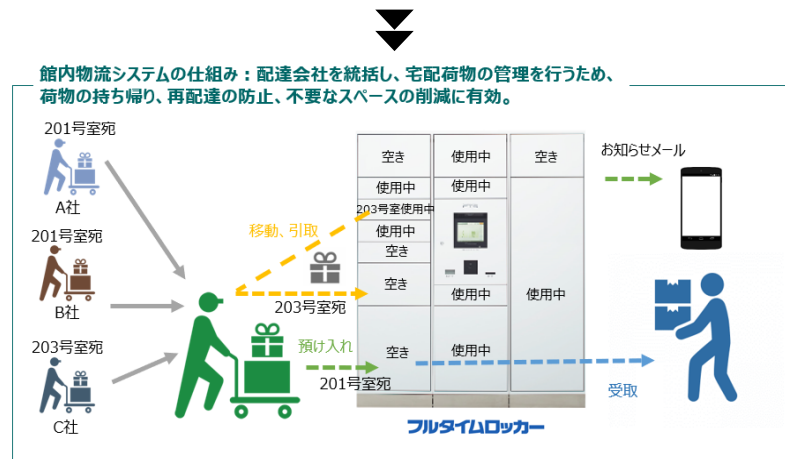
館内物流システムの仕組み：配達会社を統括し、宅配荷物の管理を行うため、荷物の持ち帰り、再配達の防止、不要なスペースの削減に有効。

201号室宛
A社

201号室宛
B社

203号室宛
C社

移動、引取

203号室宛

預け入れ

201号室宛

| 空き | 使用中 | 空き |
|---|---|---|
| 使用中 | 使用中 | |
| 203号室使用中 | | |
| 使用中 | | |
| 空き | | |
| 空き | 使用中 | 使用中 |
| 空き | 使用中 | |

フルタイムロッカー

お知らせメール

受取